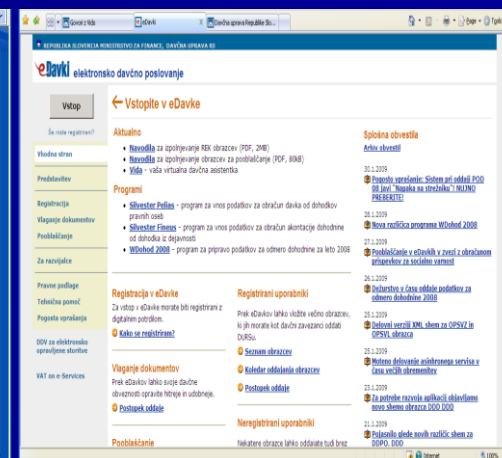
Govori z Vida | eDavki | Davčna uprava Republike Slo...

Page | Tools

REPUBLIKA SLOVENIJA MINISTRSTVO ZA FINANCE, DAVČNA UPRAVA RS

eDavki elektronsko davčno poslovanje

Vstop

Še niste registrirani?

Vhodna stran

Predstavitev

Registracija

Vlaganje dokumentov

Pooblaščanje

Za razvijalce

Pravne podlage

Tehnična pomoč

Pogosta vprašanja

DDV za elektronsko opravljene storitve

VAT on e-Services

← Vstopite v eDavke

Aktualno

Navodila za izpolnjevanje REK obrazcev (PDF, 2MB)

Navodila za izpolnjevanje obrazcev za pooblaščanje (PDF, 80kB)

Vida - vaša virtualna davčna asistentka

Programi

Silvester Pelias - program za vnos podatkov za obračun davka od dohodkov pravnih oseb

Silvester Fineus - program za vnos podatkov za obračun akontacije dohodnine od dohodka iz dejavnosti

WDohod 2008 - program za pripravo podatkov za odmero dohodnine za leto 2008

Registracija v eDavke

Za vstop v eDavke morate biti registrirani z digitalnim potrdilom.

Kako se registriram?

Vlaganje dokumentov

Prek eDavkov lahko svoje davčne obveznosti opravite hitreje in udobneje.

Postopek oddaje

Pooblaščanje

Registrirani uporabniki

Prek eDavkov lahko vložite večino obrazcev, ki jih morate kot davčni zavezanci oddati DURS.

Seznam obrazcev

Koledar oddajanja obrazcev

Postopek oddaje

Neregistrirani uporabniki

Nekatere obrazce lahko oddajate tudi brez

Splošna obvestila

Arhiv obvestil

30.1.2009

Pogosto vprašanje: Sistem pri oddaji POD 88 javi "Napaka na strežniku"! NUJNO PREBERITE!

28.1.2009

Nova različica programa WDohod 2008

27.1.2009

Pooblaščanje v eDavkih v zvezi z obračunom prispevkov za socialno varnost

26.1.2009

Dežurstvo v času oddaje podatkov za odmero dohodnine 2008

25.1.2009

Delovni verziji XML shem za OPSVZ in OPSVL obrazca

23.1.2009

Moteno delovanje asinhronega servisa v času večjih obremenitev

23.1.2009

Za potrebe razvoja aplikacij objavljamo novo shemo obrazca DDD DOD

21.1.2009

Pojasnilo glede novih različic shem za DDPO, DOD

Internet | 100%